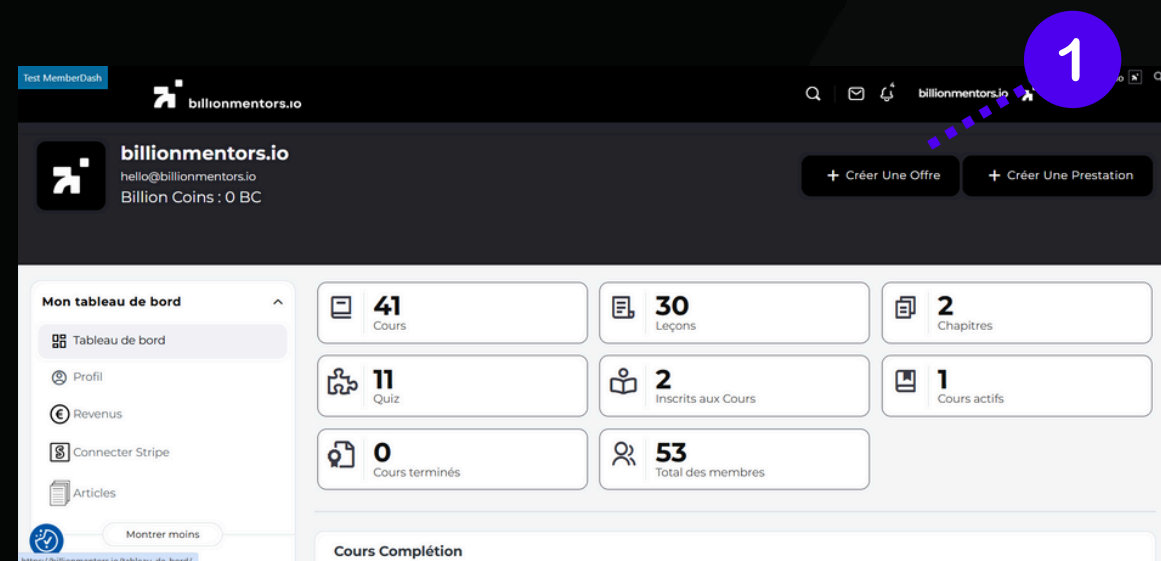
Test MemberDash

billionmentors.io

4

billionmentors.io

1

billionmentors.io
hello@billionmentors.io
Billion Coins : 0 BC

+ Créer Une Offre

+ Créer Une Prestation

Mon tableau de bord

Tableau de bord

Profil

Revenus

Connecter Stripe

Articles

Montrer moins

41
Cours

30
Leçons

2
Chapitres

11
Quiz

2
Inscrits aux Cours

1
Cours actifs

0
Cours terminés

53
Total des membres

Cours Complétion

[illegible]